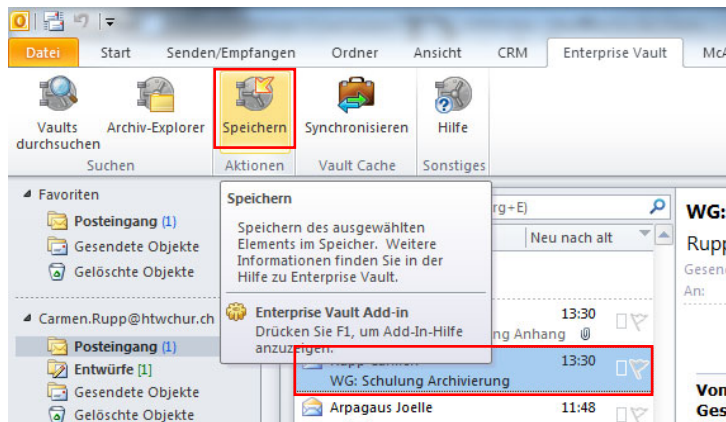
Datei Start Senden/Empfangen Ordner Ansicht CRM Enterprise Vault McA

Vaults durchsuchen
Archiv-Explorer
Suchen
Speichern
Aktionen
Synchronisieren
Vault Cache
Hilfe
Sonstiges

Favoriten
Posteingang (1)
Gesendete Objekte
Gelöschte Objekte

Carmen.Rupp@htwchur.ch
Posteingang (1)
Entwürfe [1]
Gesendete Objekte
Gelöschte Objekte

Speichern

Speichern des ausgewählten Elements im Speicher. Weitere Informationen finden Sie in der Hilfe zu Enterprise Vault.

Enterprise Vault Add-in
Drücken Sie F1, um Add-In-Hilfe anzuzeigen.

rg+E)
Neu nach alt
13:30
ng Anhang
Rupp Carmen
13:30
WG: Schulung Archivierung
Arpagaus Joelle
11:48

WG:
Rupp
Gesen
An:
Von
Ges